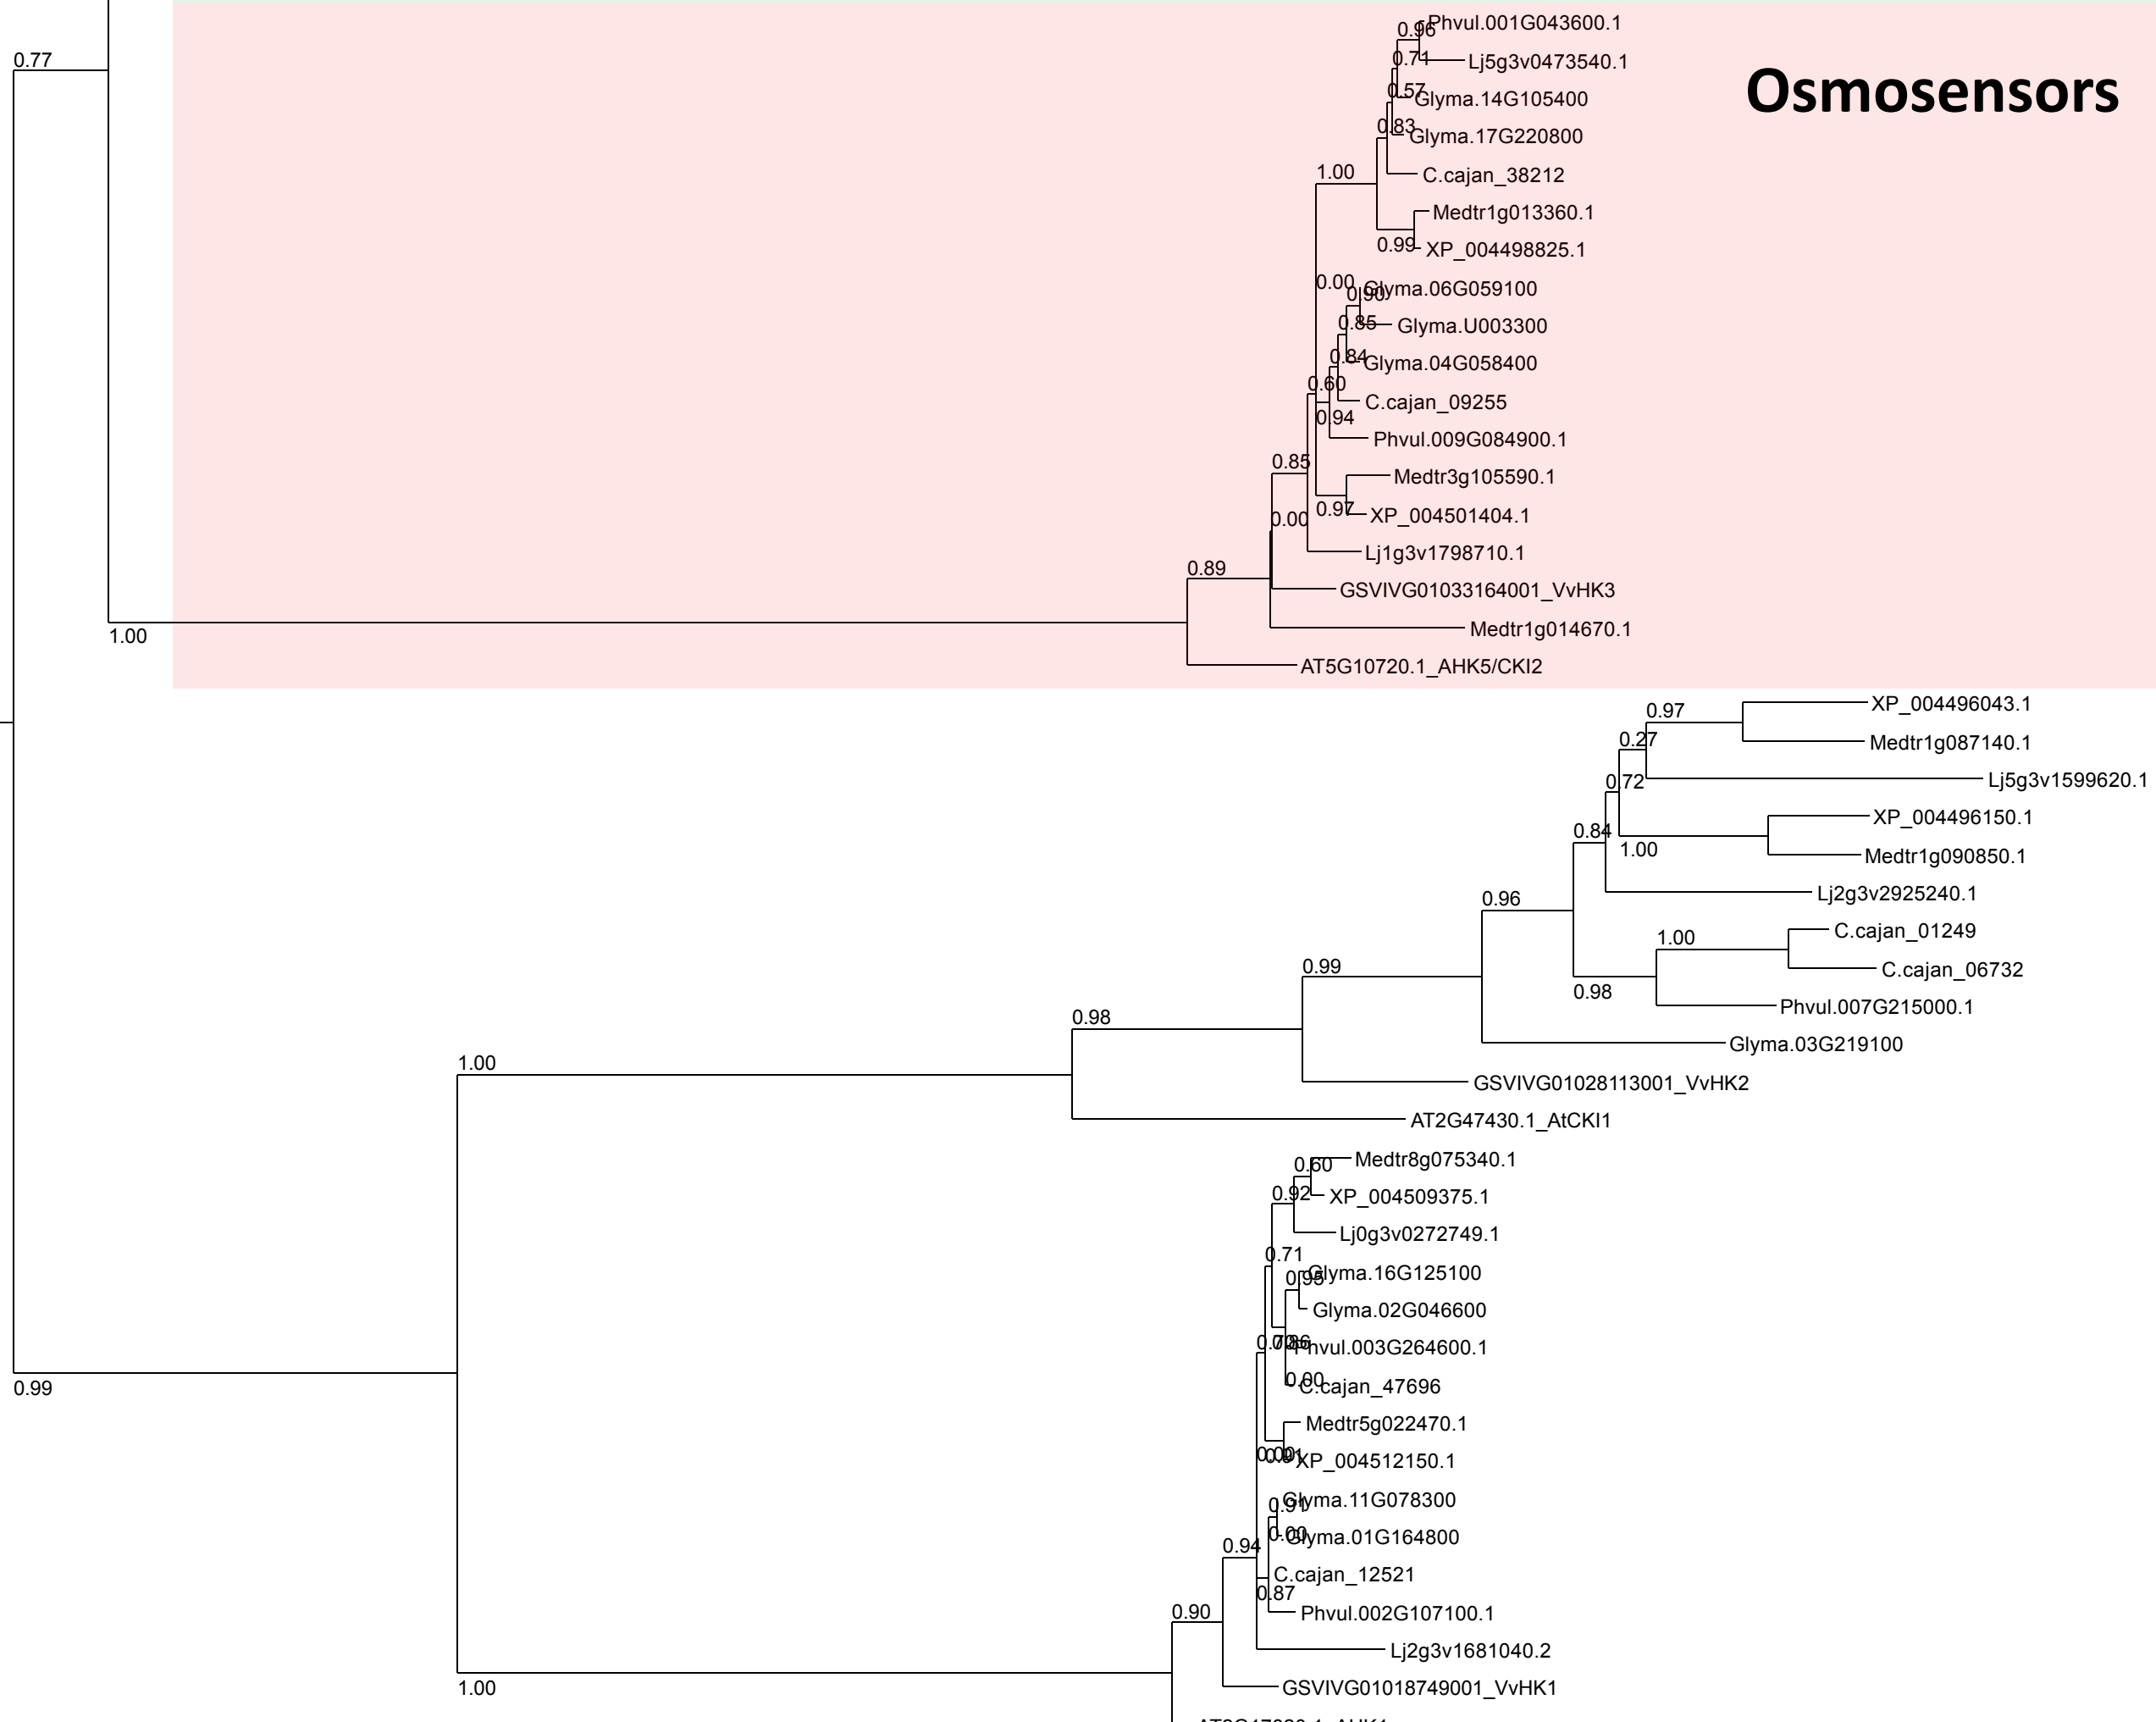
0.77

0.96 Phvul.001G043600.1
0.71 Lj5g3v0473540.1
0.57 Glyma.14G105400
0.83 Glyma.17G220800
1.00 C.cajan_38212
Medtr1g013360.1
0.99 XP_004498825.1
0.00 0.90 Glyma.06G059100
0.85 Glyma.U003300
0.84 Glyma.04G058400
0.60 C.cajan_09255
0.94 Phvul.009G084900.1
0.85 Medtr3g105590.1
0.97 XP_004501404.1
0.00 Lj1g3v1798710.1
0.89 GSVIVG01033164001_VvHK3
1.00 Medtr1g014670.1
AT5G10720.1_AHK5/CKI2

Osmosensors

0.97 XP_004496043.1
0.27 Medtr1g087140.1
0.72 Lj5g3v1599620.1
XP_004496150.1
0.84 1.00 Medtr1g090850.1
Lj2g3v2925240.1
0.96
1.00 C.cajan_01249
C.cajan_06732
0.99 0.98 Phvul.007G215000.1
Glyma.03G219100
0.98 GSVIVG01028113001_VvHK2
1.00 AT2G47430.1_AtCKI1
0.60 Medtr8g075340.1
0.92 XP_004509375.1
Lj0g3v0272749.1
0.71
0.98 Glyma.16G125100
Glyma.02G046600
0.76 0.96 Phvul.003G264600.1
0.00 C.cajan_47696
Medtr5g022470.1
0.00 0.91 XP_004512150.1
0.91 Glyma.11G078300
0.00 Glyma.01G164800
0.94 C.cajan_12521
0.87 Phvul.002G107100.1
0.90 Lj2g3v1681040.2
0.99 GSVIVG01018749001_VvHK1
1.00 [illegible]